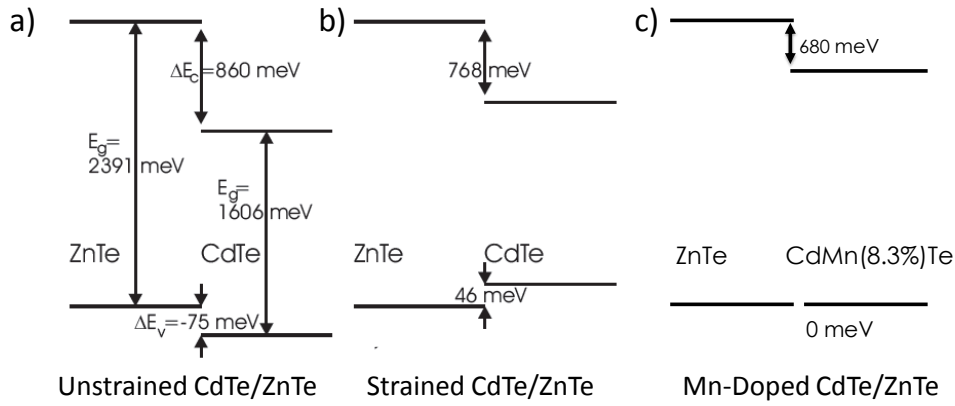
a)

$\Delta E_c$=860 meV

$E_g$= 2391 meV

$E_g$= 1606 meV

ZnTe

CdTe

$\Delta E_v$=-75 meV

Unstrained CdTe/ZnTe

b)

768 meV

ZnTe

CdTe

46 meV

Strained CdTe/ZnTe

c)

680 meV

ZnTe

CdMn(8.3%)Te

0 meV

Mn-Doped CdTe/ZnTe